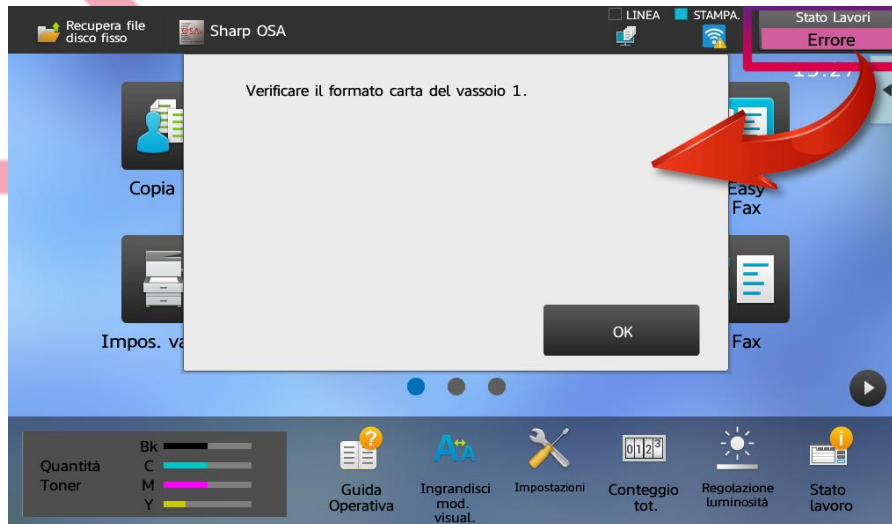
Recupera file disco fisso
Sharp OSA
LINEA
STAMPA.
Stato Lavori
Errore
15:27

Verificare il formato carta del vassoio 1.

OK

Copia
Easy Fax
Impos. va
Fax

Quantità Toner
Bk
C
M
Y
Guida Operativa
Ingrandisci mod. visual.
Impostazioni
Conteggio tot.
0123
Regolazione luminosità
Stato lavoro